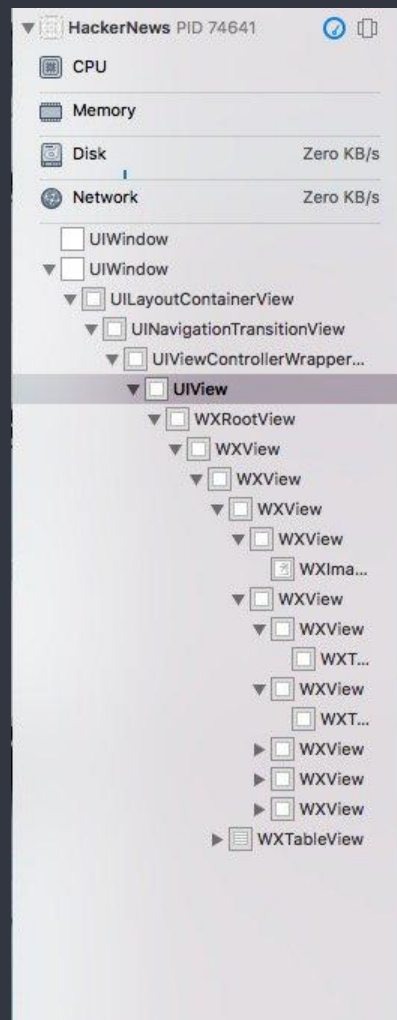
HackerNews PID 74641

CPU

Memory

Disk Zero KB/s

Network Zero KB/s

UIWindow
UIWindow
UILayoutContainerView
UINavigationTransitionView
UIViewControllerWrapper...
UIView
WXRootView
WXView
WXView
WXView
WXView
WXIma...
WXView
WXView
WXT...
WXView
WXT...
WXView
WXView
WXView
WXTableView